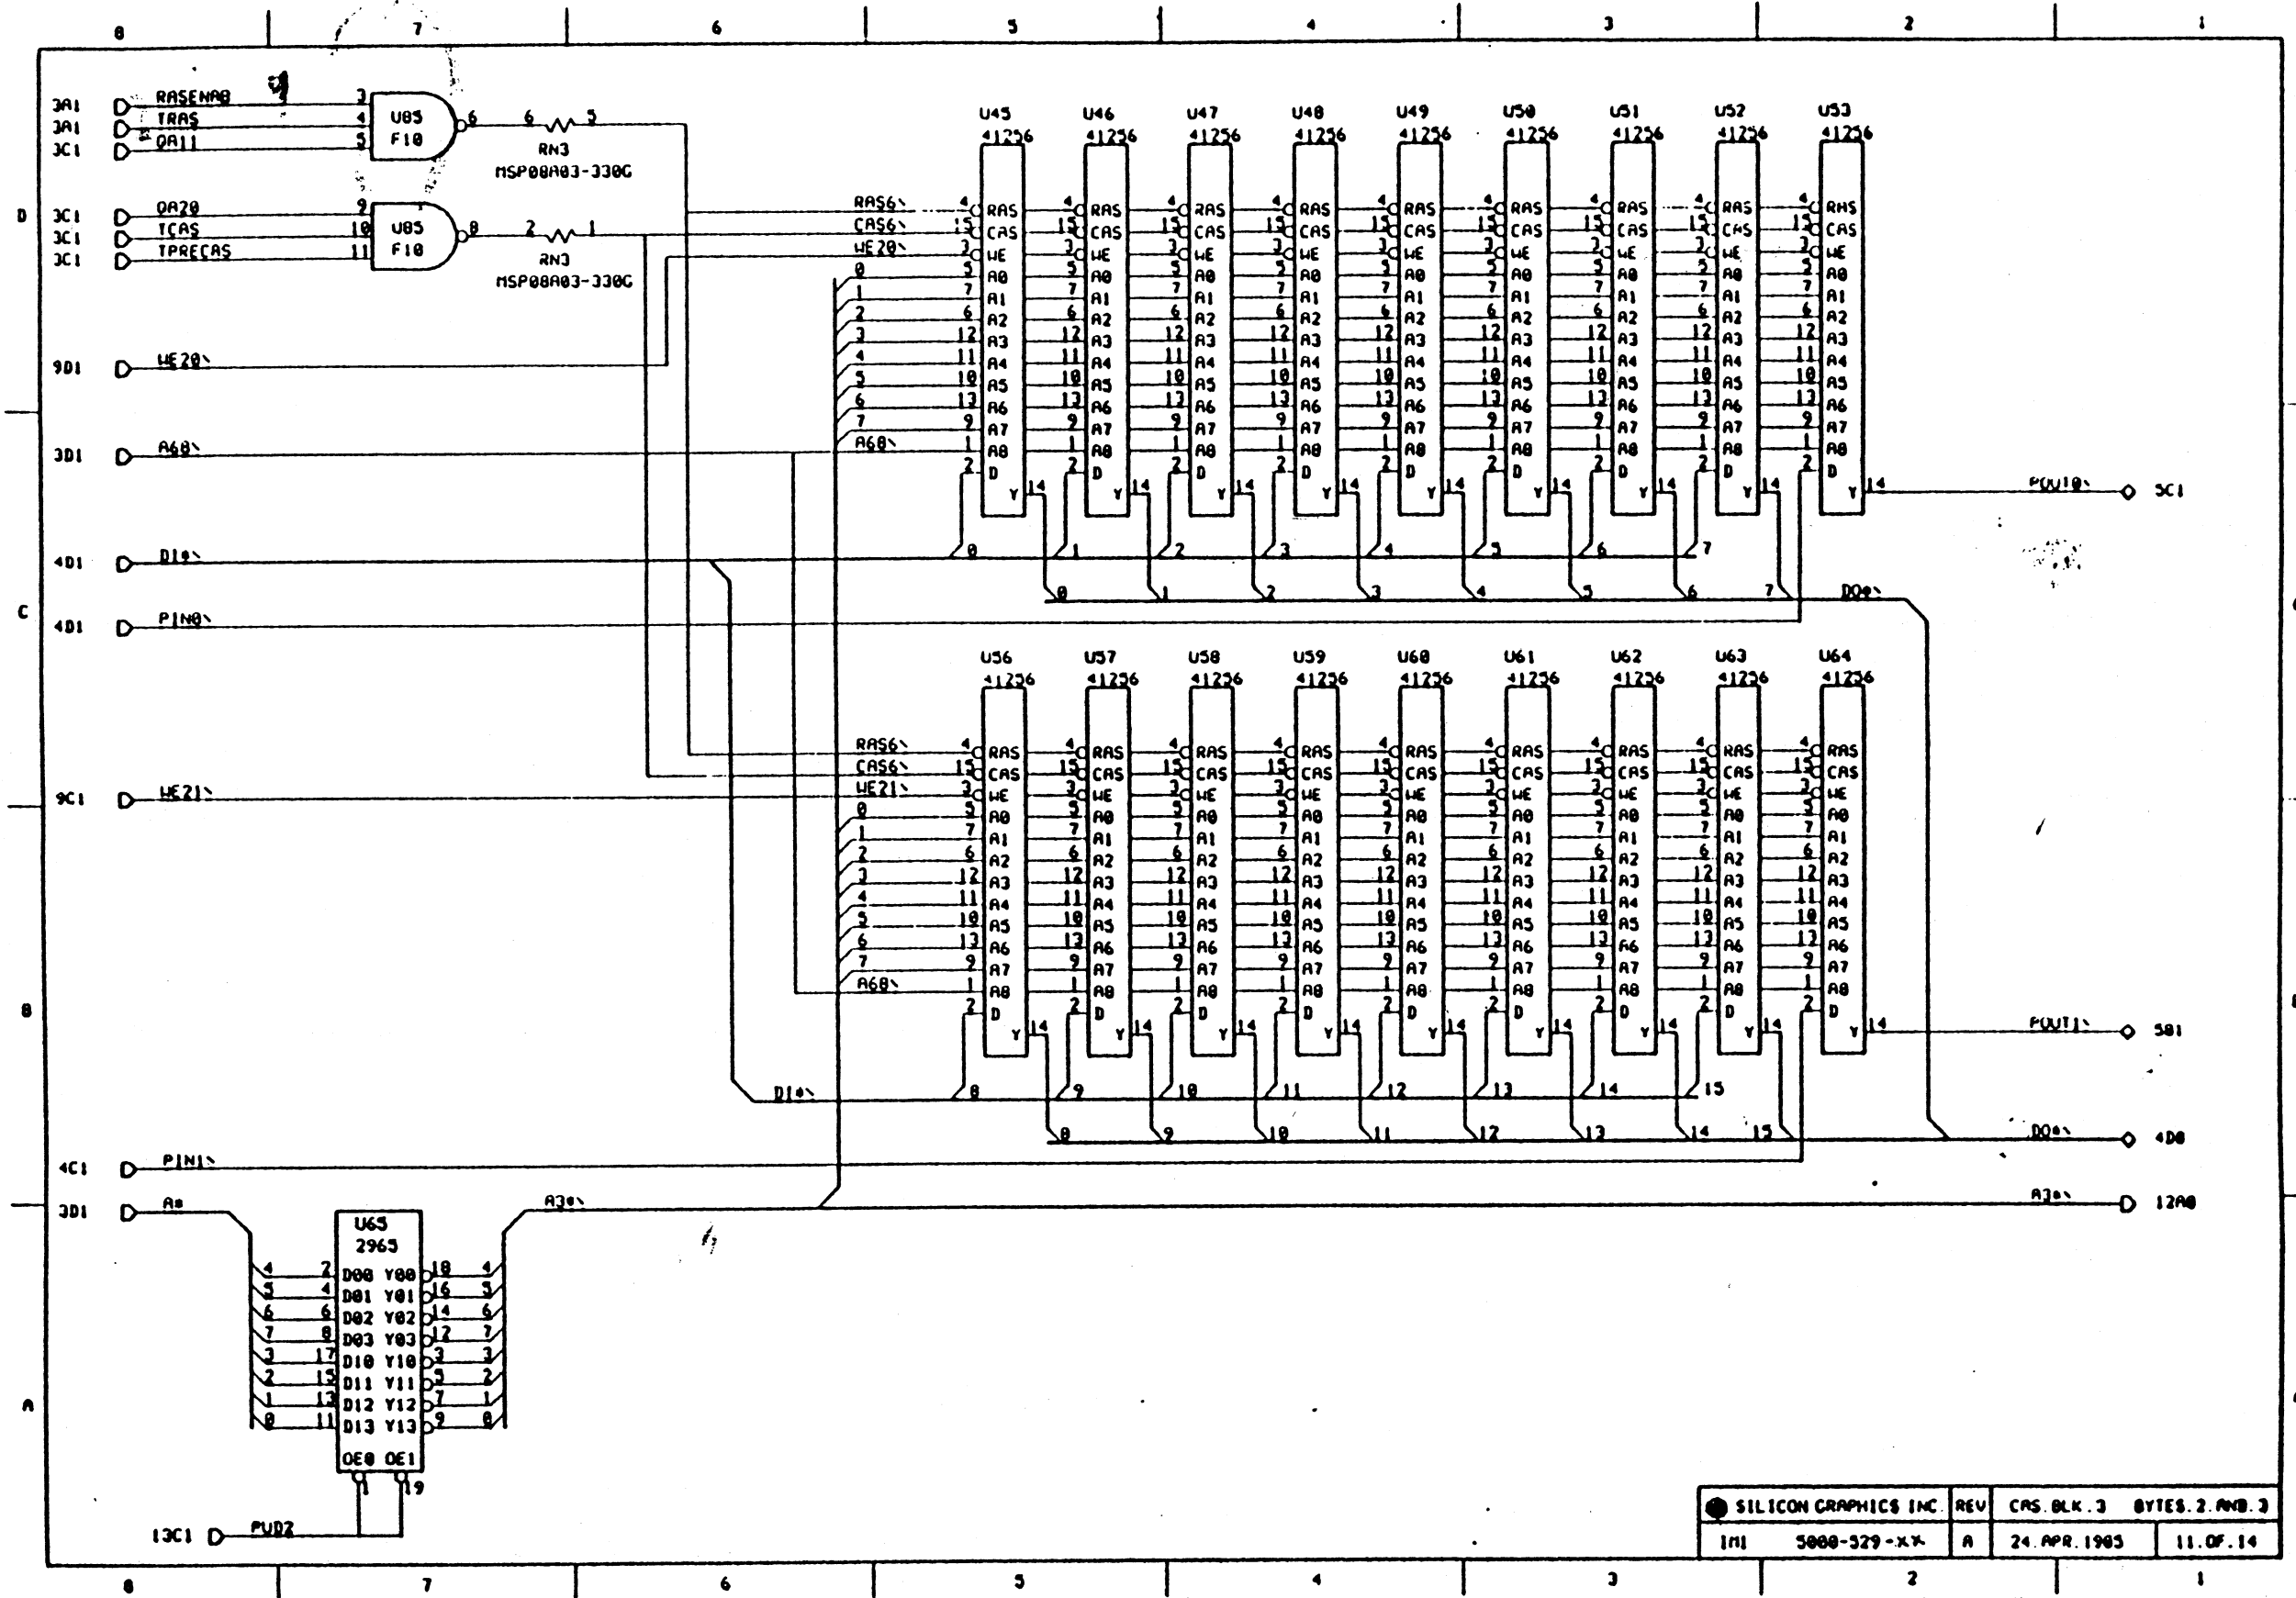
8 7 6 5 4 3 2 1

3A1 RASENAB
3A1 TRAS
3C1 QA11
U85 F10
RN3 MSP08A03-330G

3C1 QA20
3C1 TCAS
3C1 TPRECAS
U85 F10
RN3 MSP08A03-330G

9D1 WE20\
3D1 A60\
4D1 DI0\
4D1 PIN0\
9C1 WE21\
4C1 PIN1\
3D1 A0

U45 41256
U46 41256
U47 41256
U48 41256
U49 41256
U50 41256
U51 41256
U52 41256
U53 41256

RAS6\
CAS6\
WE20\
A60\
RAS CAS WE A0 A1 A2 A3 A4 A5 A6 A7 A8 D Y

POUT0\ 5C1
DO0\

U56 41256
U57 41256
U58 41256
U59 41256
U60 41256
U61 41256
U62 41256
U63 41256
U64 41256

RAS6\
CAS6\
WE21\
A60\

POUT1\ 5B1
DI0\
DO0\ 4D0

A30\
A30\ 12A0

U65 2965
D00 Y00
D01 Y01
D02 Y02
D03 Y03
D10 Y10
D11 Y11
D12 Y12
D13 Y13
OE0 OE1

13C1 PVD2

D C B A

SILICON GRAPHICS INC. | REV | CAS.BLK.3 BYTES.2.AND.3
INI 5000-529-XX | A | 24.APR.1985 | 11.OF.14